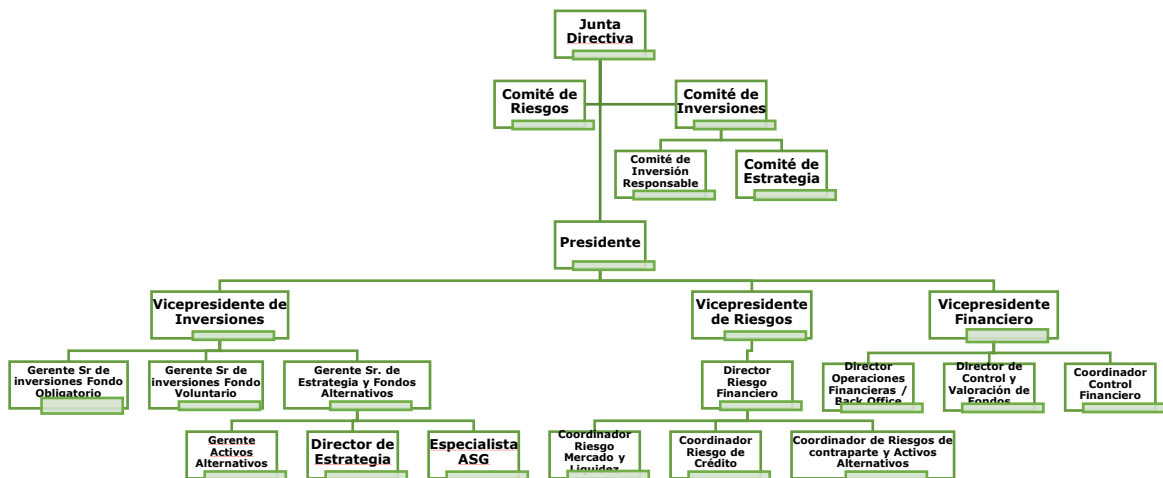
Junta Directiva

Comité de Riesgos

Comité de Inversiones

Comité de Inversión Responsable

Comité de Estrategia

Presidente

Vicepresidente de Inversiones

Vicepresidente de Riesgos

Vicepresidente Financiero

Gerente Sr de inversiones Fondo Obligatorio

Gerente Sr de inversiones Fondo Voluntario

Gerente Sr. de Estrategia y Fondos Alternativos

Director Riesgo Financiero

Director Operaciones Financieras / Back Office

Director de Control y Valoración de Fondos

Coordinador Control Financiero

Gerente Activos Alternativos

Director de Estrategia

Especialista ASG

Coordinador Riesgo Mercado y Liquidez

Coordinador Riesgo de Crédito

Coordinador de Riesgos de contraparte y Activos Alternativos